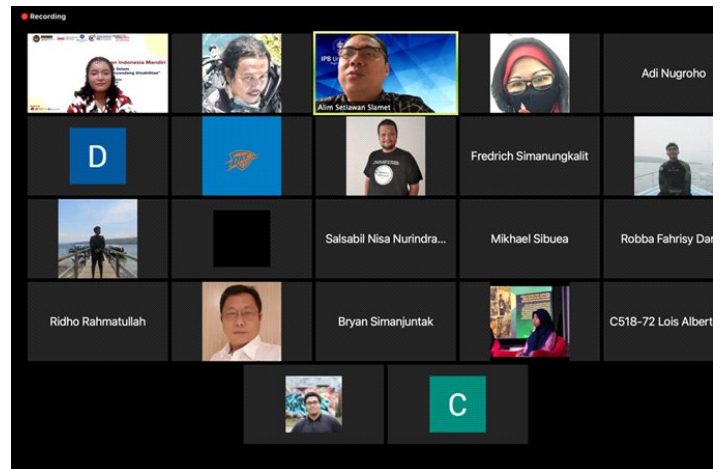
Recording

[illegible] Indonesia Mandiri

Alim Setiawan Slamet

Adi Nugroho

D

Fredrich Simanungkalit

Salsabil Nisa Nurindra...

Mikhael Sibuea

Robba Fahrisy Dar

Ridho Rahmatullah

Bryan Simanjuntak

C518-72 Lois Albert

C